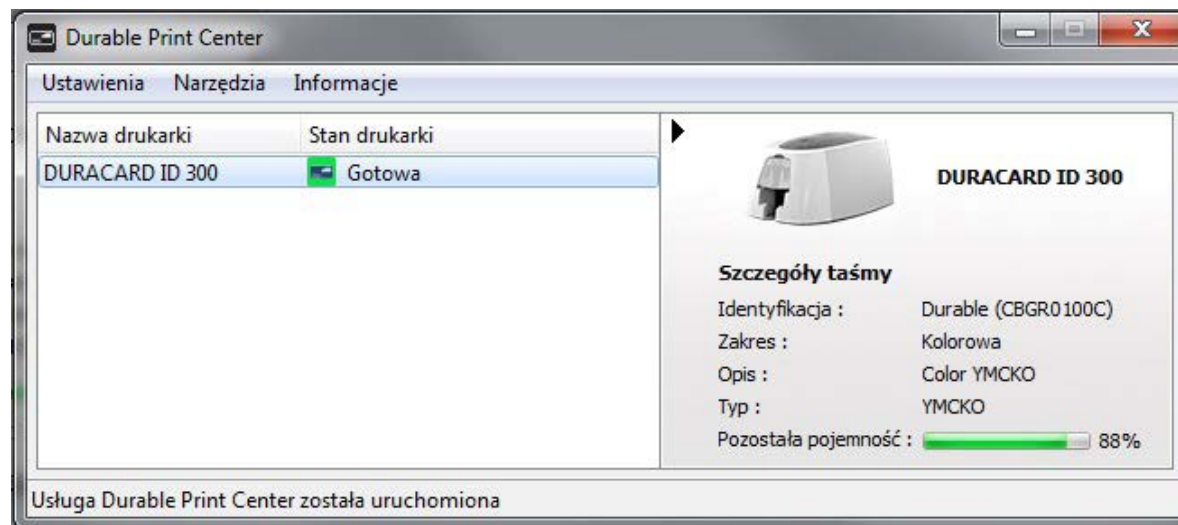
Durable Print Center

Ustawienia Narzędzia Informacje

| Nazwa drukarki | Stan drukarki |
|---|---|
| DURACARD ID 300 | Gotowa |

DURACARD ID 300

Szczegóły taśmy

Identyfikacja : Durable (CBGR0100C)

Zakres : Kolorowa

Opis : Color YMCKO

Typ : YMCKO

Pozostała pojemność : 88%

Usługa Durable Print Center została uruchomiona